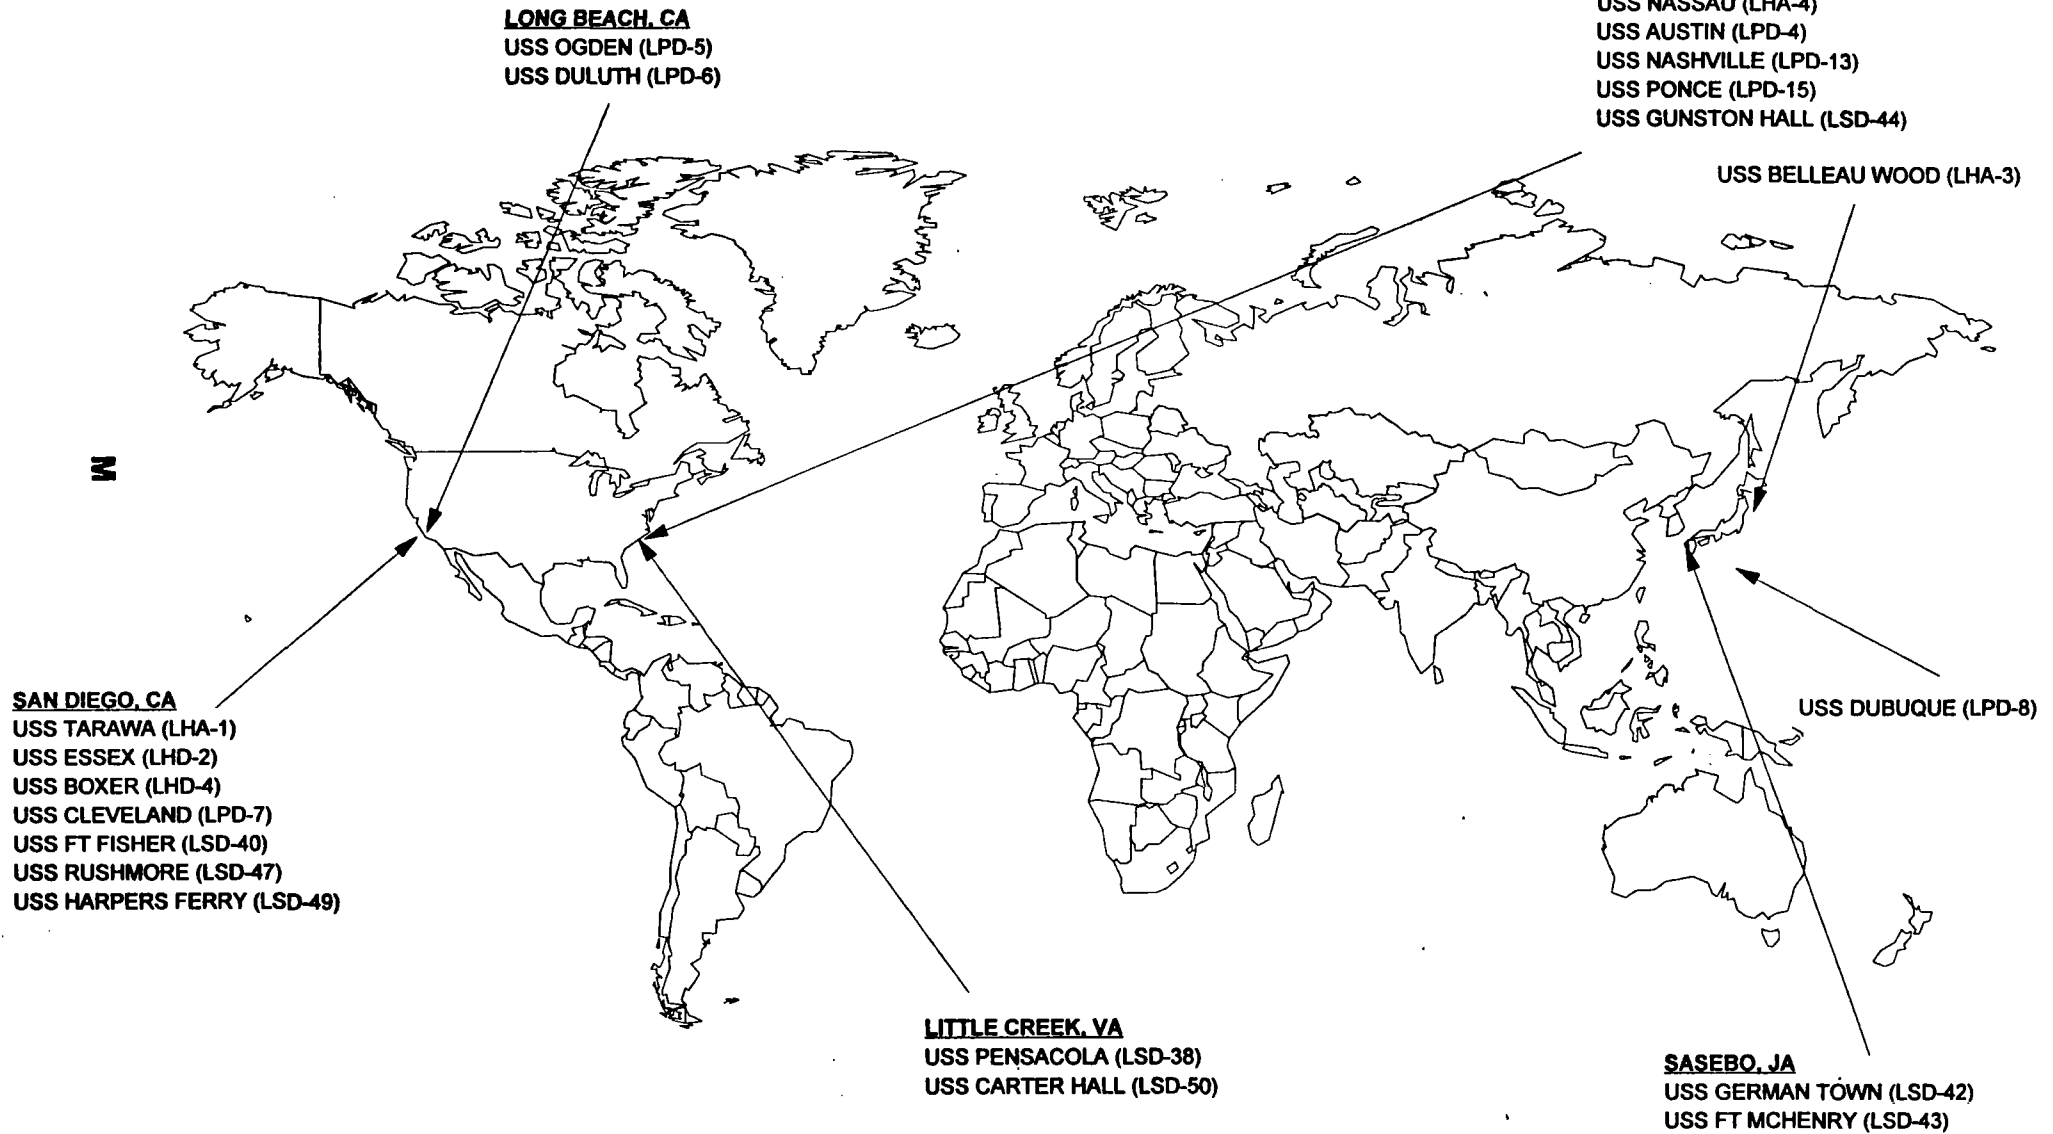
LONG BEACH, CA
USS OGDEN (LPD-5)
USS DULUTH (LPD-6)

USS NASSAU (LHA-4)
USS AUSTIN (LPD-4)
USS NASHVILLE (LPD-13)
USS PONCE (LPD-15)
USS GUNSTON HALL (LSD-44)

USS BELLEAU WOOD (LHA-3)

M

SAN DIEGO, CA
USS TARAWA (LHA-1)
USS ESSEX (LHD-2)
USS BOXER (LHD-4)
USS CLEVELAND (LPD-7)
USS FT FISHER (LSD-40)
USS RUSHMORE (LSD-47)
USS HARPERS FERRY (LSD-49)

USS DUBUQUE (LPD-8)

LITTLE CREEK, VA
USS PENSACOLA (LSD-38)
USS CARTER HALL (LSD-50)

SASEBO, JA
USS GERMAN TOWN (LSD-42)
USS FT MCHENRY (LSD-43)